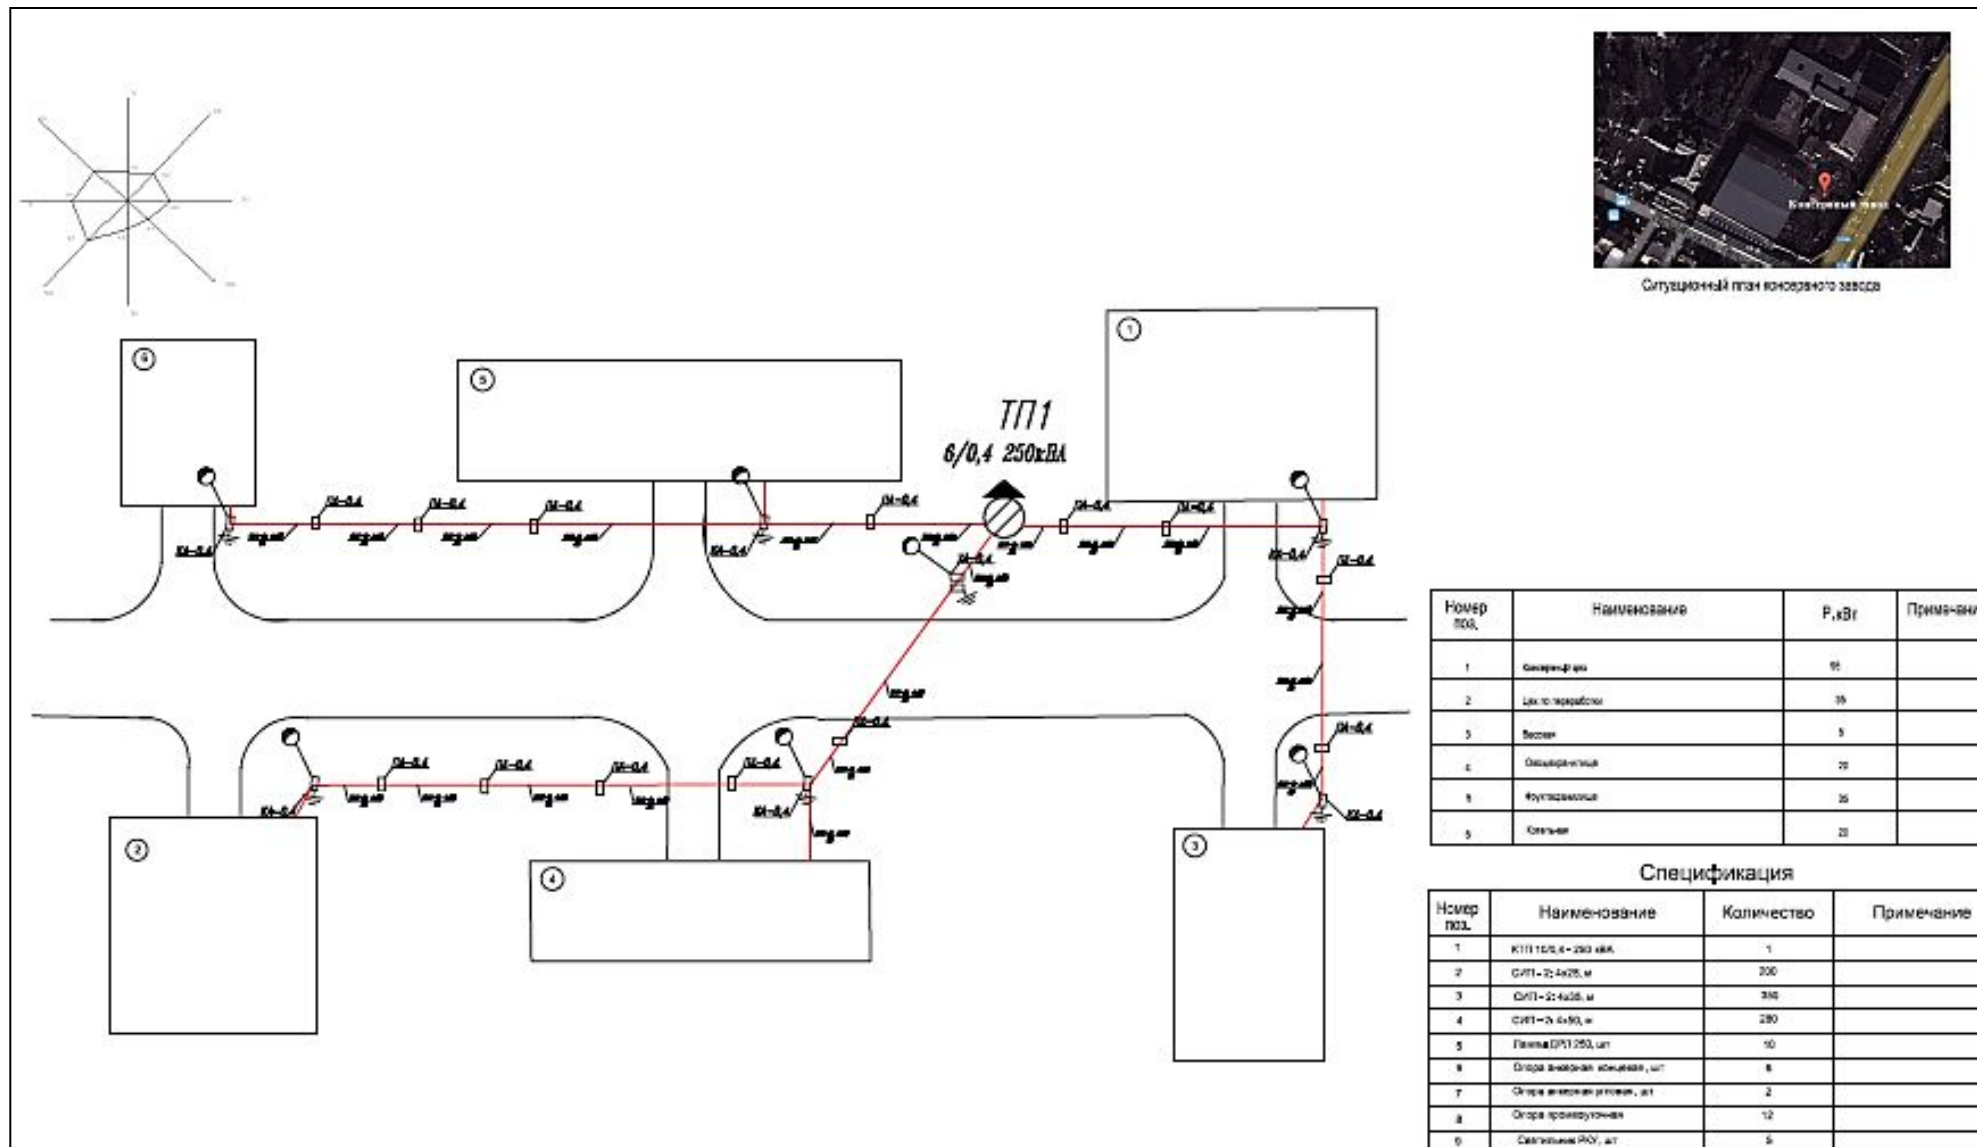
Ситуационный план консервного завода

ТП1
6/0,4 250кВА

1
2
3
4
5
6

| Номер поз. | Наименование | Р,кВт | Примечание |
|---|---|---|---|
| 1 | Консервный цех | 55 | |
| 2 | Цех по переработке | 35 | |
| 3 | Весовая | 5 | |
| 4 | Овощехранилище | 20 | |
| 5 | Фруктохранилище | 35 | |
| 6 | Котельная | 20 | |

Спецификация

| Номер поз. | Наименование | Количество | Примечание |
|---|---|---|---|
| 1 | КТП 10/0,4 - 250 кВА | 1 | |
| 2 | СИП-2: 4x25, м | 200 | |
| 3 | СИП-2: 4x35, м | 350 | |
| 4 | СИП-2: 4x50, м | 280 | |
| 5 | Панель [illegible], шт | 10 | |
| 6 | Опора анкерная концевая, шт | 6 | |
| 7 | Опора анкерная угловая, шт | 2 | |
| 8 | Опора промежуточная | 12 | |
| 9 | Светильник РКУ, шт | 5 | |